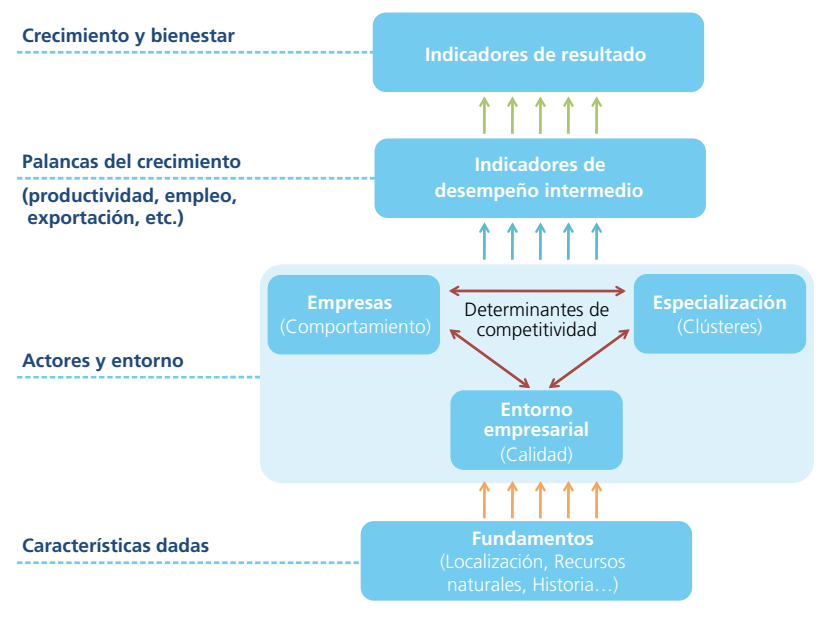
Crecimiento y bienestar

Indicadores de resultado

Palancas del crecimiento

(productividad, empleo, exportación, etc.)

Indicadores de desempeño intermedio

Empresas
(Comportamiento)

Determinantes de competitividad

Especialización
(Clústeres)

Actores y entorno

Entorno empresarial
(Calidad)

Características dadas

Fundamentos
(Localización, Recursos naturales, Historia…)